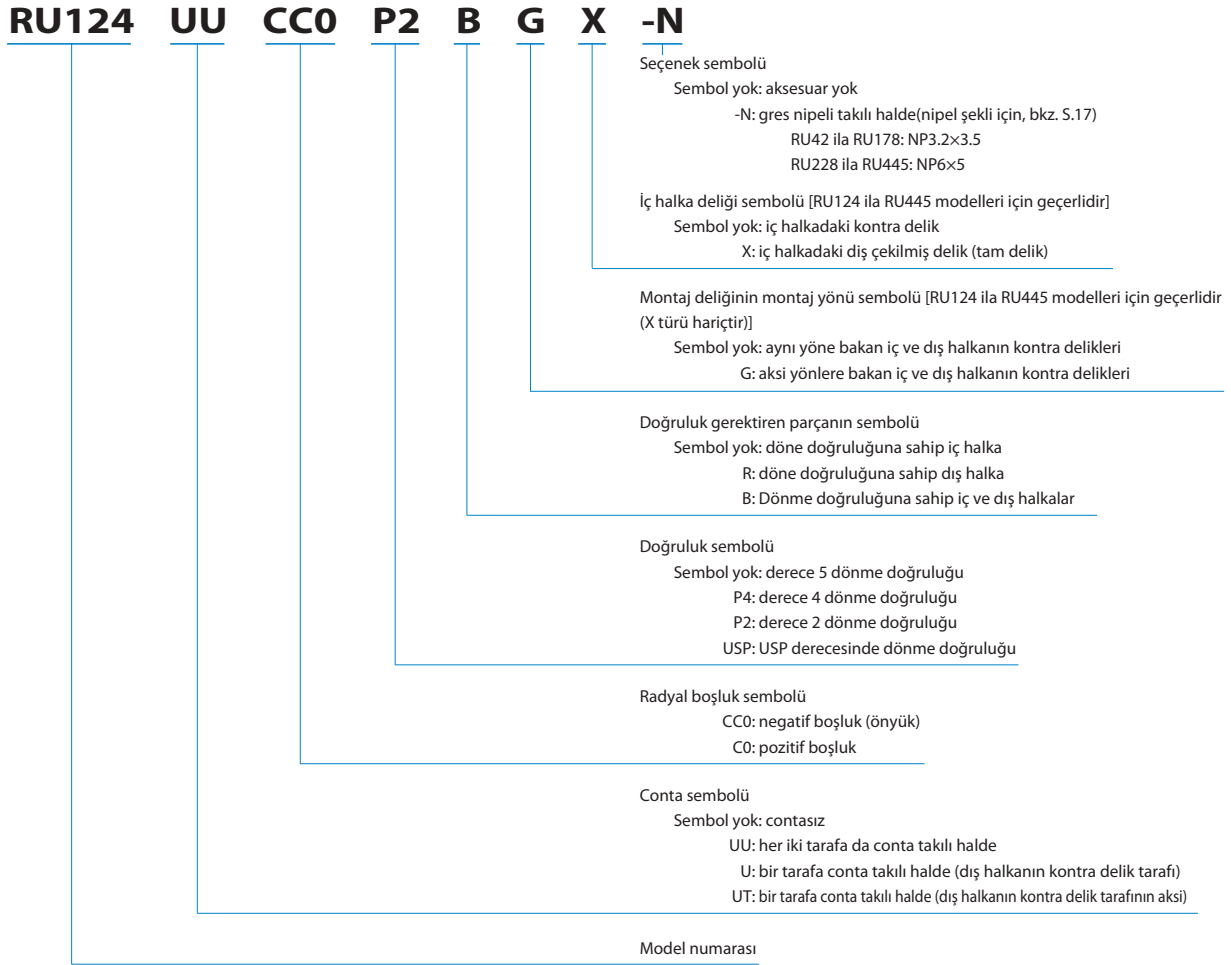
RU124 UU CC0 P2 B G X -N

Seçenek sembolü
Sembol yok: aksesuar yok
-N: gres nipeli takılı halde(nipel şekli için, bkz. S.17)
RU42 ila RU178: NP3.2×3.5
RU228 ila RU445: NP6×5

İç halka deliği sembolü [RU124 ila RU445 modelleri için geçerlidir]
Sembol yok: iç halkadaki kontra delik
X: iç halkadaki diş çekilmiş delik (tam delik)

Montaj deliğinin montaj yönü sembolü [RU124 ila RU445 modelleri için geçerlidir (X türü hariçtir)]
Sembol yok: aynı yöne bakan iç ve dış halkanın kontra delikleri
G: aksi yönlere bakan iç ve dış halkanın kontra delikleri

Doğruluk gerektiren parçanın sembolü
Sembol yok: döne doğruluğuna sahip iç halka
R: döne doğruluğuna sahip dış halka
B: Dönme doğruluğuna sahip iç ve dış halkalar

Doğruluk sembolü
Sembol yok: derece 5 dönme doğruluğu
P4: derece 4 dönme doğruluğu
P2: derece 2 dönme doğruluğu
USP: USP derecesinde dönme doğruluğu

Radyal boşluk sembolü
CC0: negatif boşluk (önyük)
C0: pozitif boşluk

Conta sembolü
Sembol yok: contasız
UU: her iki tarafa da conta takılı halde
U: bir tarafa conta takılı halde (dış halkanın kontra delik tarafı)
UT: bir tarafa conta takılı halde (dış halkanın kontra delik tarafının aksi)

Model numarası